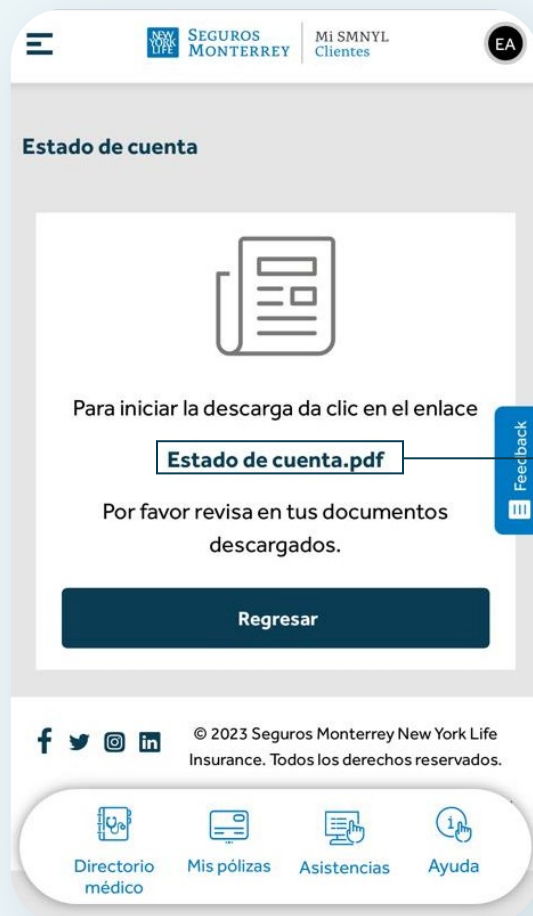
NEW YORK LIFE SEGUROS MONTERREY | Mi SMNYL Clientes

EA

Estado de cuenta

Para iniciar la descarga da clic en el enlace

Estado de cuenta.pdf

Por favor revisa en tus documentos descargados.

Regresar

Feedback

© 2023 Seguros Monterrey New York Life Insurance. Todos los derechos reservados.

Directorio médico

Mis pólizas

Asistencias

Ayuda